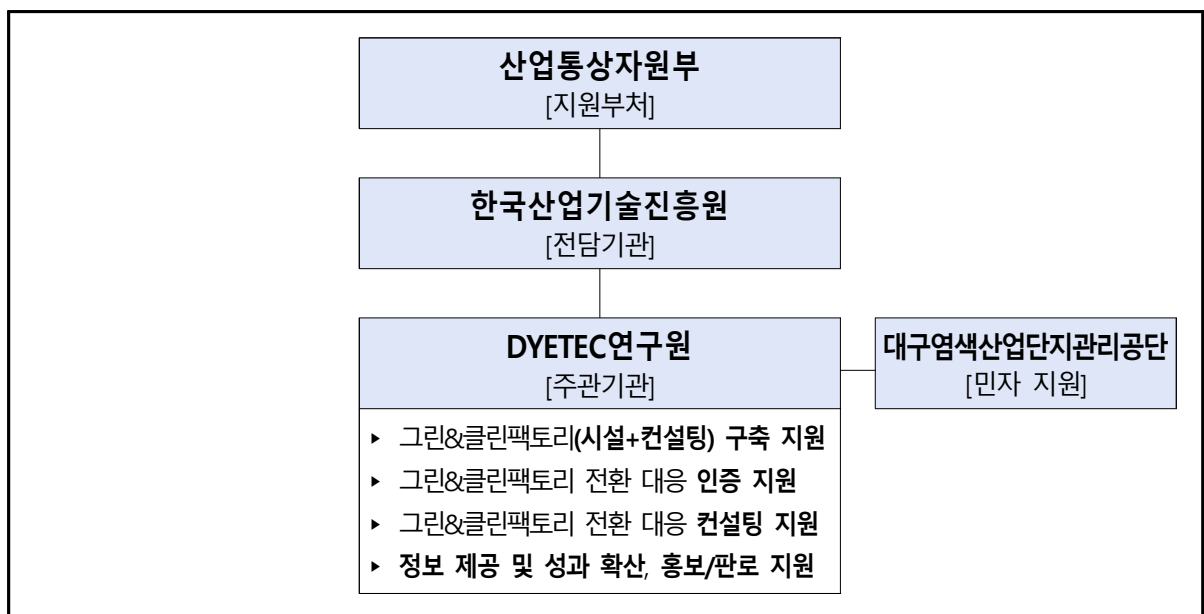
산업통상자원부
[지원부처]

한국산업기술진흥원
[전담기관]

DYETEC연구원
[주관기관]

대구염색산업단지관리공단
[민자 지원]

▸ 그린&클린팩토리(시설+컨설팅) 구축 지원
▸ 그린&클린팩토리 전환 대응 인증 지원
▸ 그린&클린팩토리 전환 대응 컨설팅 지원
▸ 정보 제공 및 성과 확산, 홍보/판로 지원